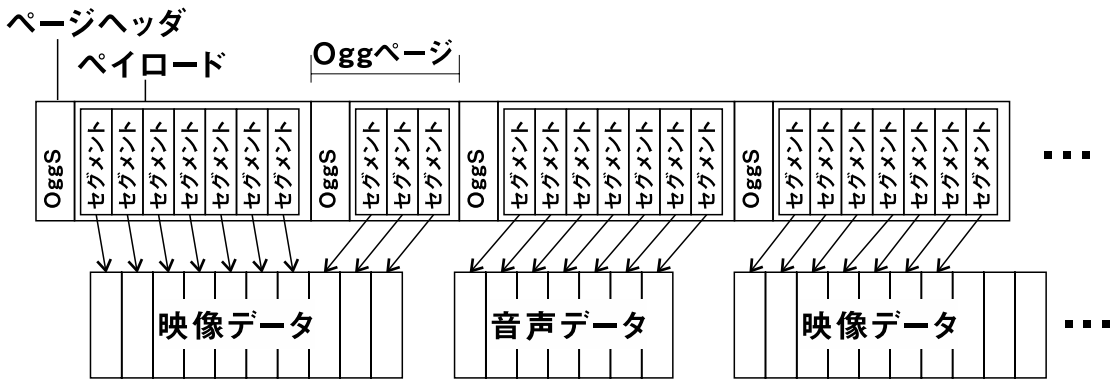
ページヘッダ
ペイロード
Oggページ

OggS
セグメント
セグメント
セグメント
セグメント
セグメント
セグメント
セグメント

OggS
セグメント
セグメント
セグメント

OggS
セグメント
セグメント
セグメント
セグメント
セグメント
セグメント
セグメント

OggS
セグメント
セグメント
セグメント
セグメント
セグメント
セグメント
セグメント

・・・

映像データ
音声データ
映像データ
・・・